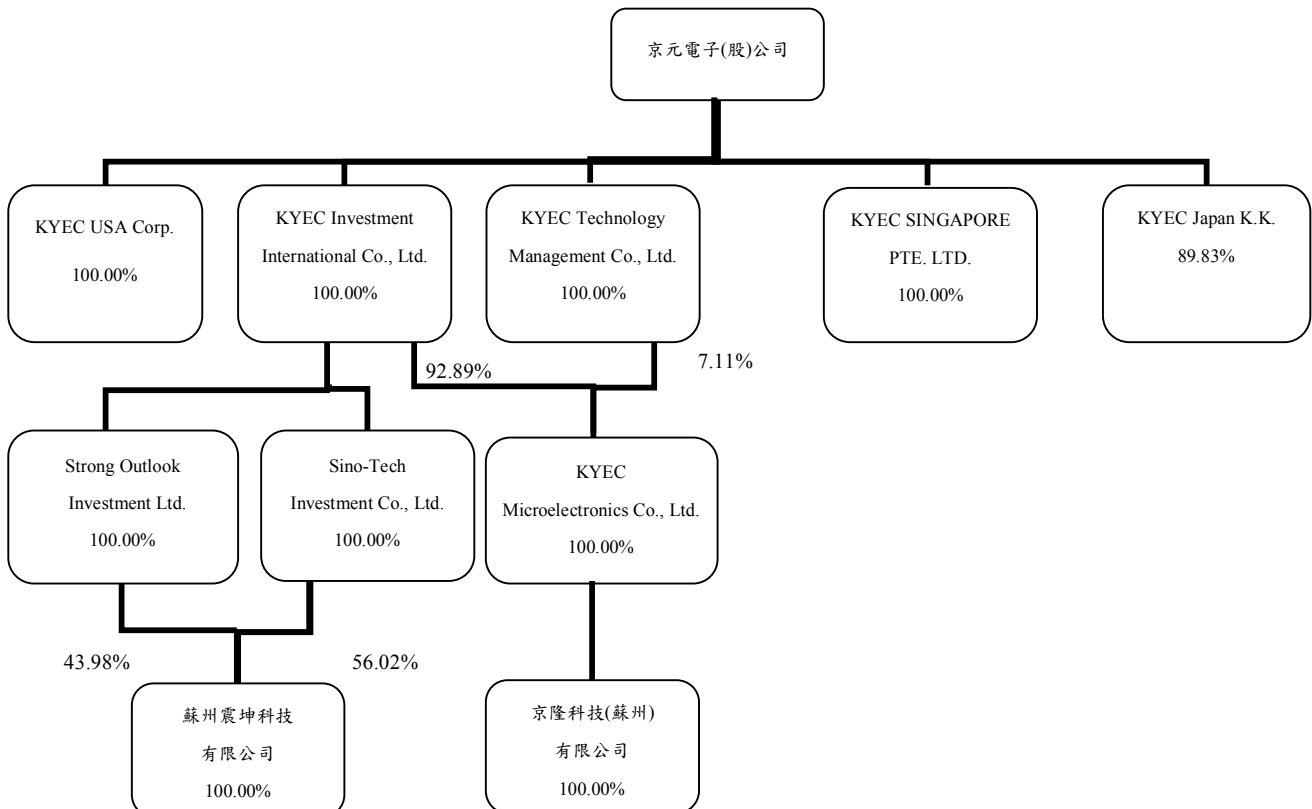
京元電子(股)公司

KYEC USA Corp.
100.00%

KYEC Investment International Co., Ltd.
100.00%

KYEC Technology Management Co., Ltd.
100.00%

KYEC SINGAPORE PTE. LTD.
100.00%

KYEC Japan K.K.
89.83%

92.89%

7.11%

Strong Outlook Investment Ltd.
100.00%

Sino-Tech Investment Co., Ltd.
100.00%

KYEC Microelectronics Co., Ltd.
100.00%

43.98%

56.02%

蘇州震坤科技
有限公司
100.00%

京隆科技(蘇州)
有限公司
100.00%